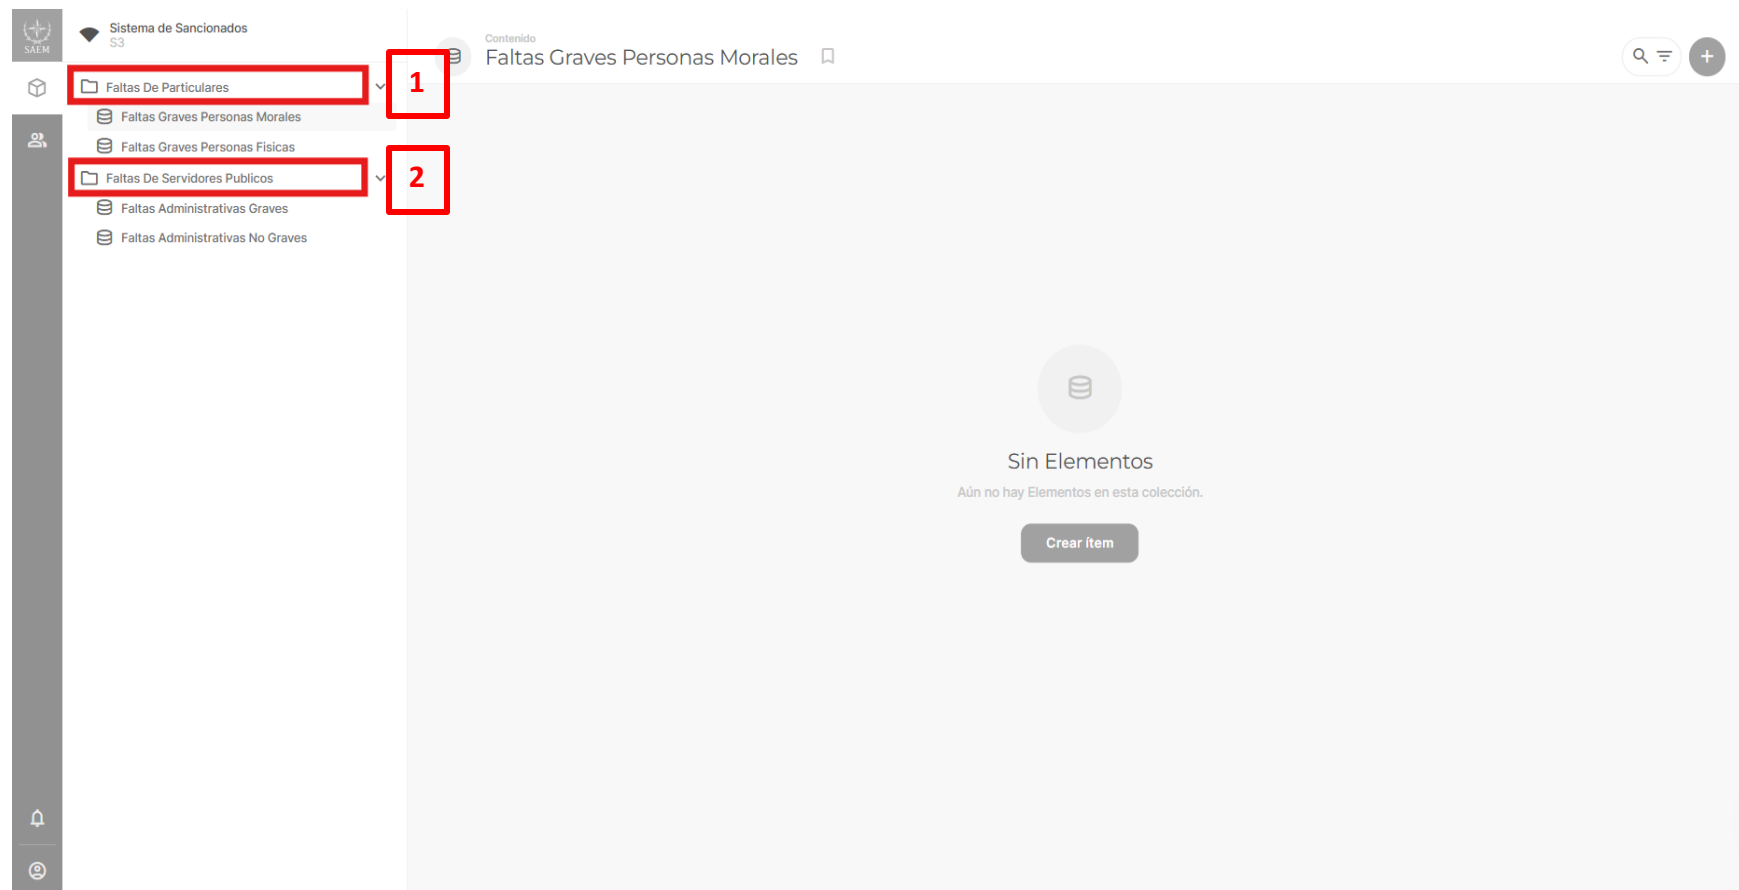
SAEM

Sistema de Sancionados
S3

Faltas De Particulares

1

Faltas Graves Personas Morales

Faltas Graves Personas Fisicas

Faltas De Servidores Publicos

2

Faltas Administrativas Graves

Faltas Administrativas No Graves

Contenido
Faltas Graves Personas Morales

Sin Elementos

Aún no hay Elementos en esta colección.

Crear ítem